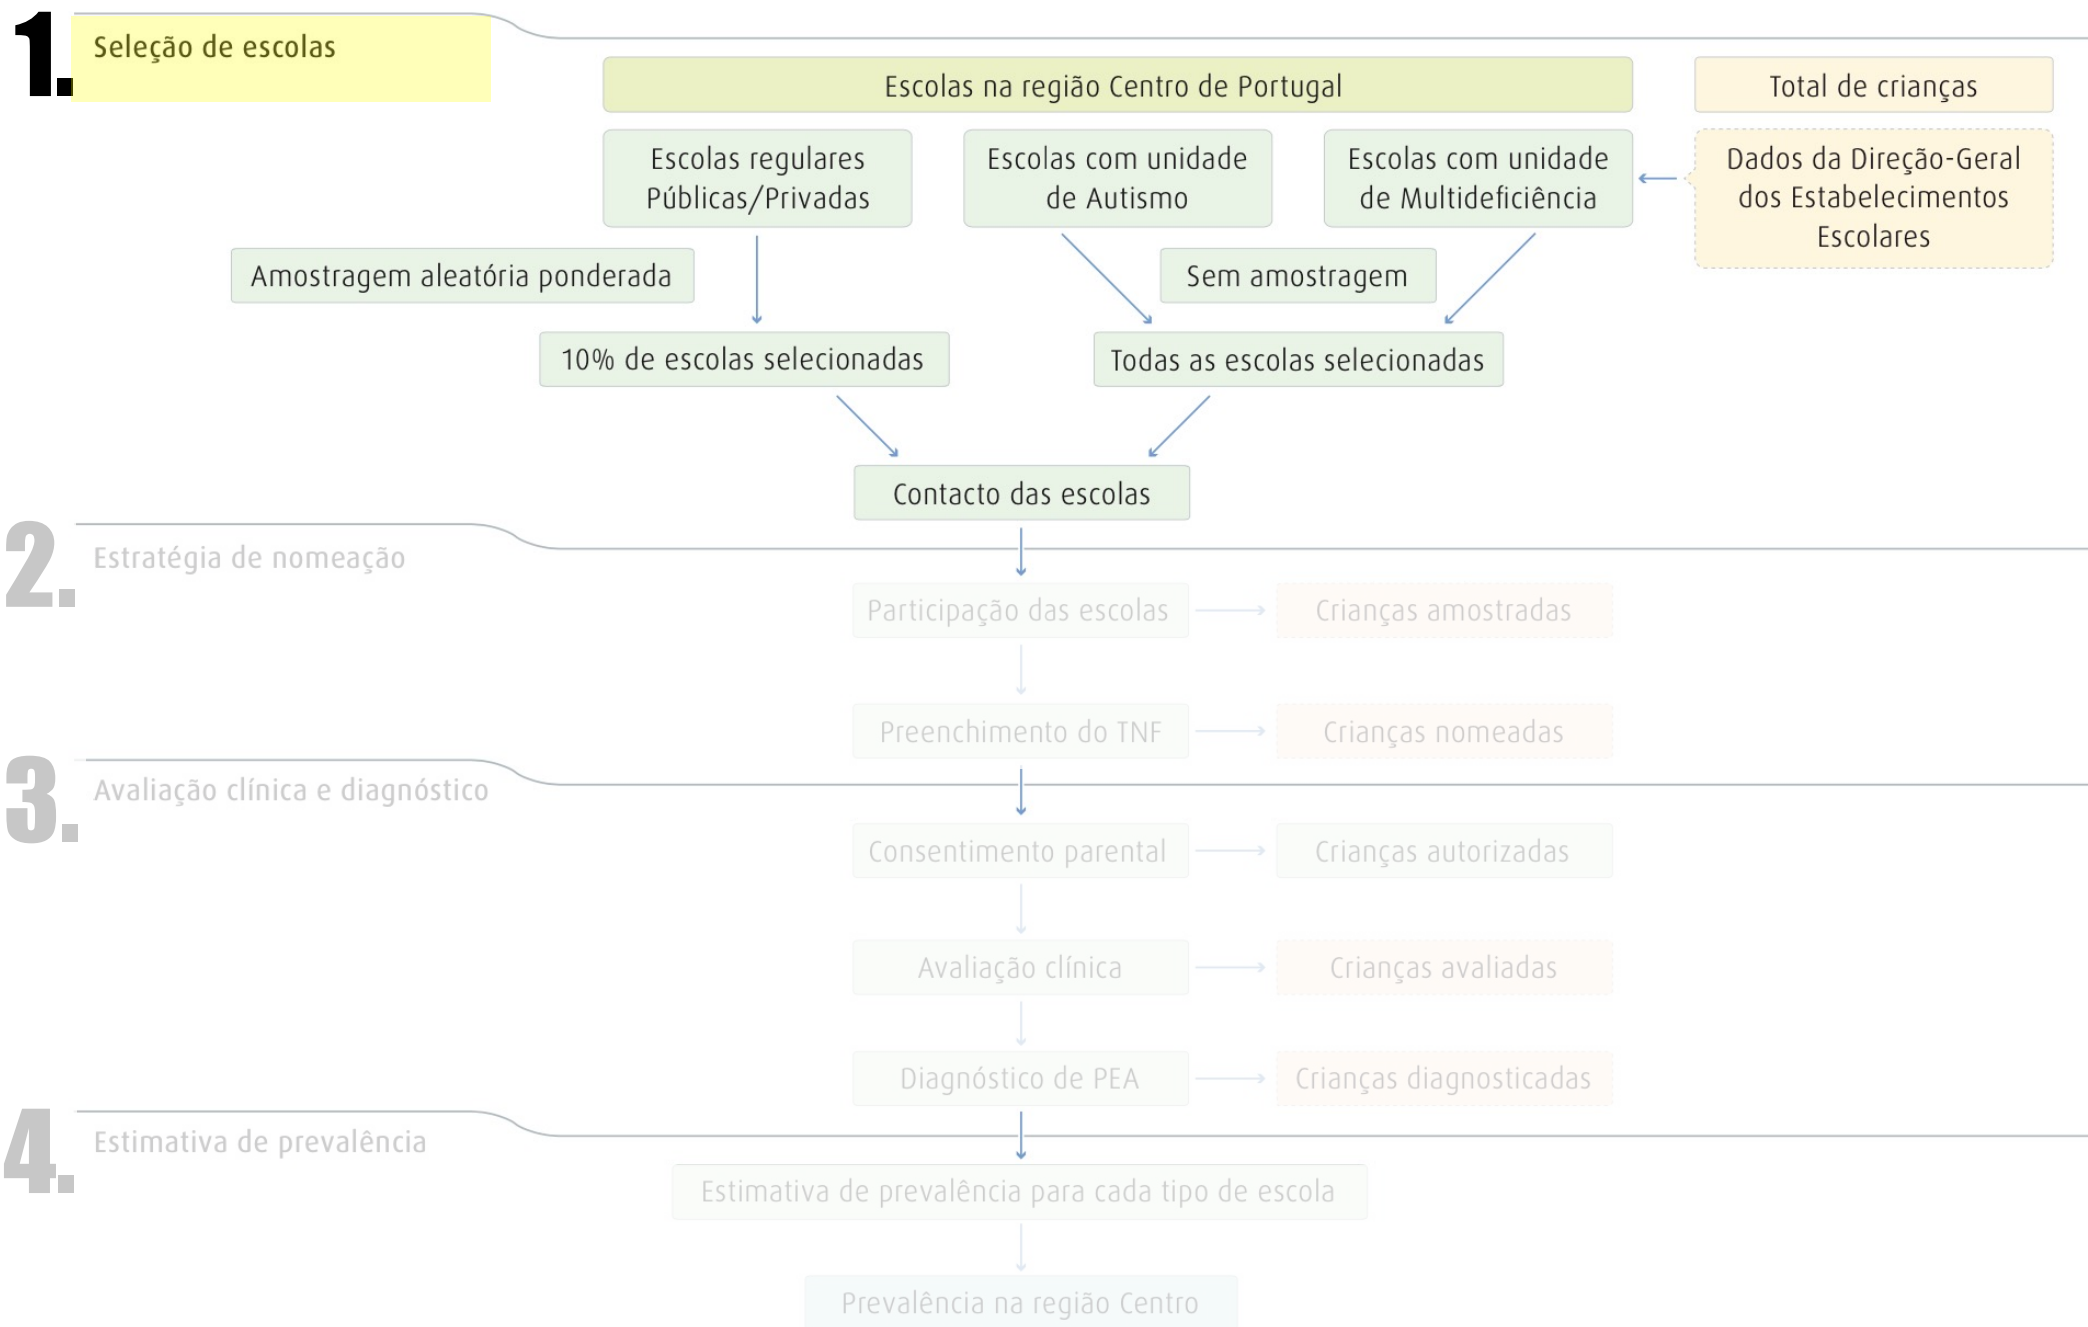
1. Seleção de escolas

Escolas na região Centro de Portugal

Total de crianças

Escolas regulares Públicas/Privadas

Escolas com unidade de Autismo

Escolas com unidade de Multideficiência

Dados da Direção-Geral dos Estabelecimentos Escolares

Amostragem aleatória ponderada

Sem amostragem

10% de escolas selecionadas

Todas as escolas selecionadas

Contacto das escolas

2. Estratégia de nomeação

Participação das escolas

Crianças amostradas

Preenchimento do TNF

Crianças nomeadas

3. Avaliação clínica e diagnóstico

Consentimento parental

Crianças autorizadas

Avaliação clínica

Crianças avaliadas

Diagnóstico de PEA

Crianças diagnosticadas

4. Estimativa de prevalência

Estimativa de prevalência para cada tipo de escola

Prevalência na região Centro